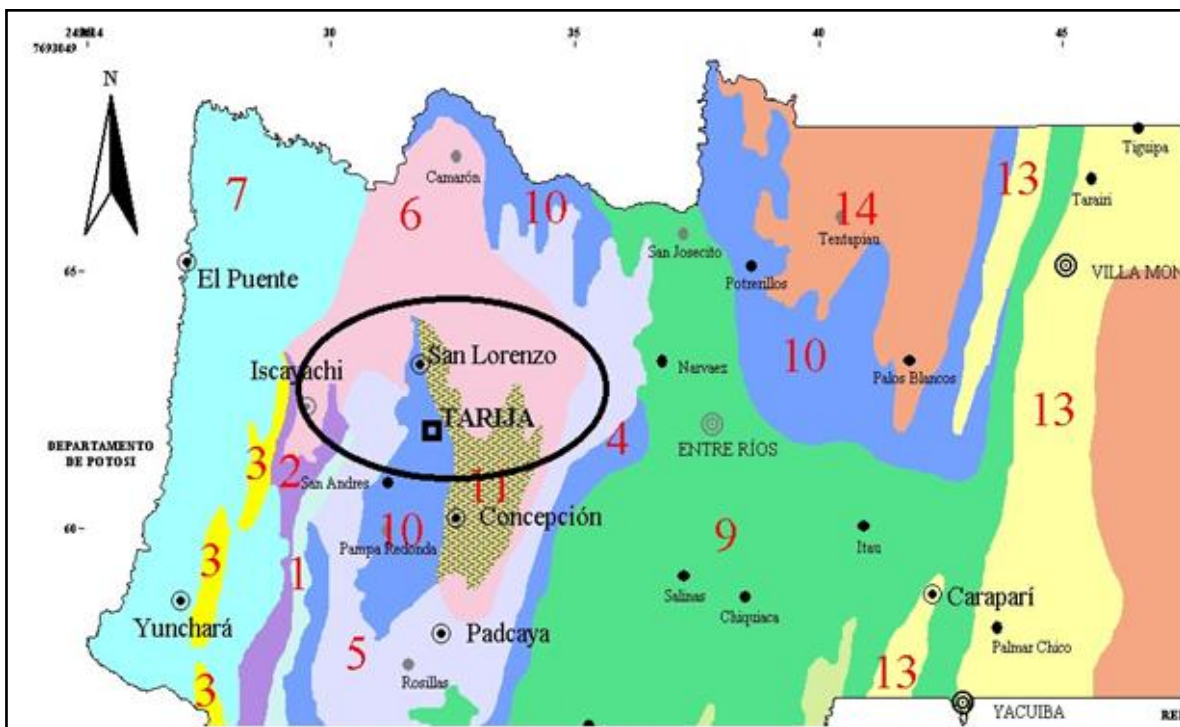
249814
7693849
30
35
40
45
N
7
6
10
14
13
Camarón
Tiguipa
Tarairi
San Josecito
Tentapiau
65 –
El Puente
Potrerillos
VILLA MON
San Lorenzo
Iscayachi
Narvaez
10
Palos Blancos
13
DEPARTAMENTO DE POTOSI
3
2
TARIJA
4
ENTRE RÍOS
San Andres
11
60 –
10
Concepción
9
Itau
3
Pampa Redonda
1
Salinas
Chiquiaca
Caraparí
Yunchará
Padcaya
5
Palmar Chico
3
Rosillas
13
YACUIBA
RE